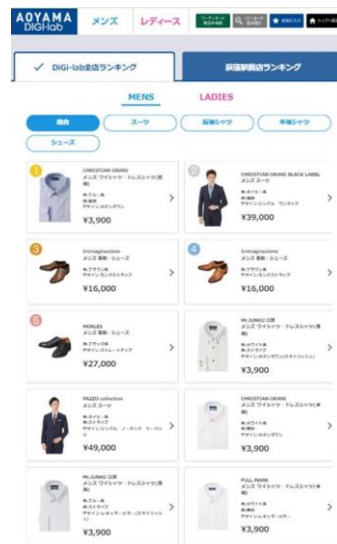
AOYAMA DiGiHob

メンズ

レディース

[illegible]

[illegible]

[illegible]

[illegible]

✓ DiGi-lab全店ランキング

荻窪駅前店ランキング

MENS

LADIES

総合

スーツ

長袖シャツ

半袖シャツ

シューズ

1

CHRISTIAN ORANI
メンズ ワイシャツ・ドレスシャツ(長袖)
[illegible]
¥3,900

2

CHRISTIAN ORANI BLACK LABEL
メンズ スーツ
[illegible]
¥39,000

3

Immaginazione
メンズ 革靴・シューズ
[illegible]
¥16,000

4

Immaginazione
メンズ 革靴・シューズ
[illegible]
¥16,000

5

MORLES
メンズ 革靴・シューズ
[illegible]
¥27,000

Mr.JUNKO 以降
メンズ ワイシャツ・ドレスシャツ(長袖)
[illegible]
¥3,900

PAZZO collection
メンズ スーツ
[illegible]
¥49,000

CHRISTIAN ORANI
メンズ ワイシャツ・ドレスシャツ(長袖)
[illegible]
¥3,900

Mr.JUNKO 以降
メンズ ワイシャツ・ドレスシャツ(長袖)
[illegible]
¥3,900

FULL MARK
メンズ ワイシャツ・ドレスシャツ(長袖)
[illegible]
¥3,900